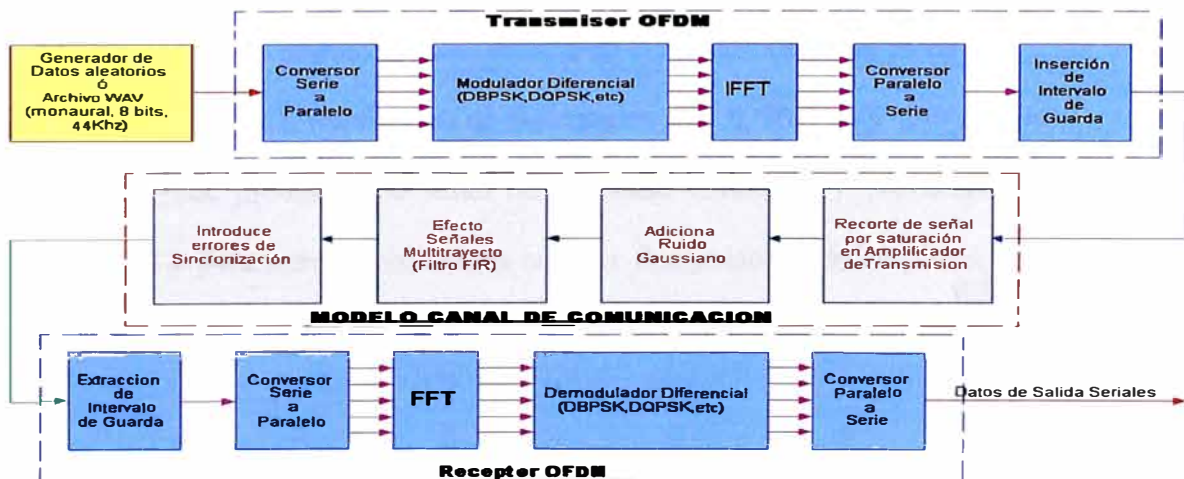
Transmiser OFDM

Generador de Datos aleatorios ó Archivo WAV (monaural, 8 bits, 44Khz)

Conversor Serie a Paralelo

Modulador Diferencial (DBPSK,DQPSK,etc)

IFFT

Conversor Paralelo a Serie

Inserción de Intervalo de Guarda

Introduce errores de Sincronización

Efecto Señales Multitrayecto (Filtro FIR)

Adiciona Ruido Gaussiano

Recorte de señal por saturación en Amplificador deTransmision

MODELO CANAL DE COMUNICACION

Extraccion de Intervalo de Guarda

Conversor Serie a Paralelo

FFT

Demodulador Diferencial (DBPSK,DQPSK,etc)

Conversor Paralelo a Serie

Datos de Salida Seriales

Receptor OFDM